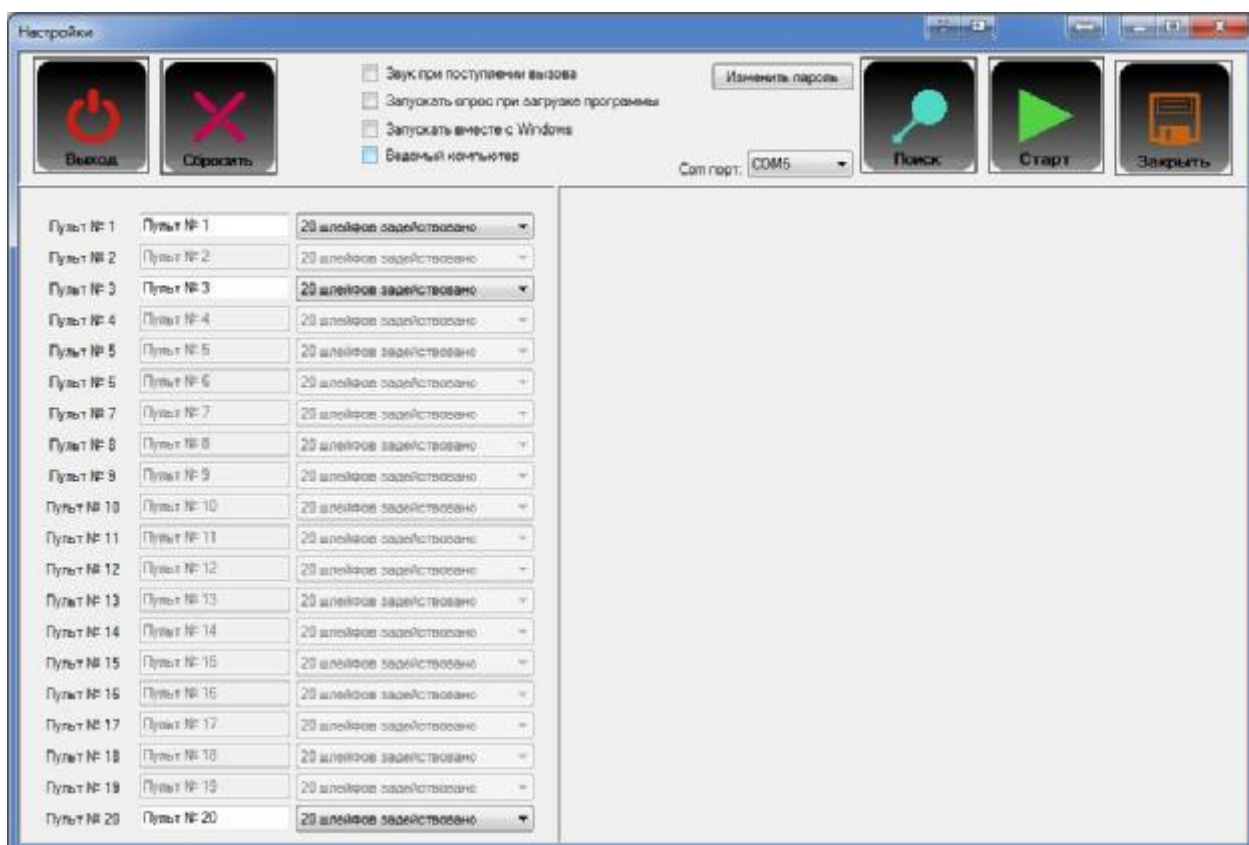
Настройки

Выход
Сбросить

Звук при поступлении вызова
Запускать опрос при загрузке программы
Запускать вместе с Windows
Ведомый компьютер

Изменить пароль

Com порт: COM5

Поиск
Старт
Закрыть

| | | |
|---|---|---|
| Пульт № 1 | Пульт № 1 | 20 шлейфов задействовано |
| Пульт № 2 | Пульт № 2 | 20 шлейфов задействовано |
| Пульт № 3 | Пульт № 3 | 20 шлейфов задействовано |
| Пульт № 4 | Пульт № 4 | 20 шлейфов задействовано |
| Пульт № 5 | Пульт № 5 | 20 шлейфов задействовано |
| Пульт № 6 | Пульт № 6 | 20 шлейфов задействовано |
| Пульт № 7 | Пульт № 7 | 20 шлейфов задействовано |
| Пульт № 8 | Пульт № 8 | 20 шлейфов задействовано |
| Пульт № 9 | Пульт № 9 | 20 шлейфов задействовано |
| Пульт № 10 | Пульт № 10 | 20 шлейфов задействовано |
| Пульт № 11 | Пульт № 11 | 20 шлейфов задействовано |
| Пульт № 12 | Пульт № 12 | 20 шлейфов задействовано |
| Пульт № 13 | Пульт № 13 | 20 шлейфов задействовано |
| Пульт № 14 | Пульт № 14 | 20 шлейфов задействовано |
| Пульт № 15 | Пульт № 15 | 20 шлейфов задействовано |
| Пульт № 16 | Пульт № 16 | 20 шлейфов задействовано |
| Пульт № 17 | Пульт № 17 | 20 шлейфов задействовано |
| Пульт № 18 | Пульт № 18 | 20 шлейфов задействовано |
| Пульт № 19 | Пульт № 19 | 20 шлейфов задействовано |
| Пульт № 20 | Пульт № 20 | 20 шлейфов задействовано |